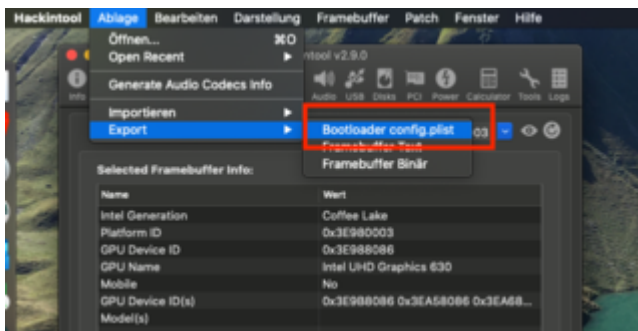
Hackintool Ablage Bearbeiten Darstellung Framebuffer Patch Fenster Hilfe

Öffnen... ⌘O
Open Recent
Generate Audio Codecs Info
Importieren
Export

Bootloader config.plist
Framebuffer Text
Framebuffer Binär

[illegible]tool v2.9.0

Info Audio USB Disks PCI Power Calculator Tools Logs

03

Selected Framebuffer Info:

| Name | Wert |
|---|---|
| Intel Generation | Coffee Lake |
| Platform ID | 0x3E980003 |
| GPU Device ID | 0x3E988086 |
| GPU Name | Intel UHD Graphics 630 |
| Mobile | No |
| GPU Device ID(s) | 0x3E988086 0x3EA58086 0x3EA68... |
| Model(s) | |